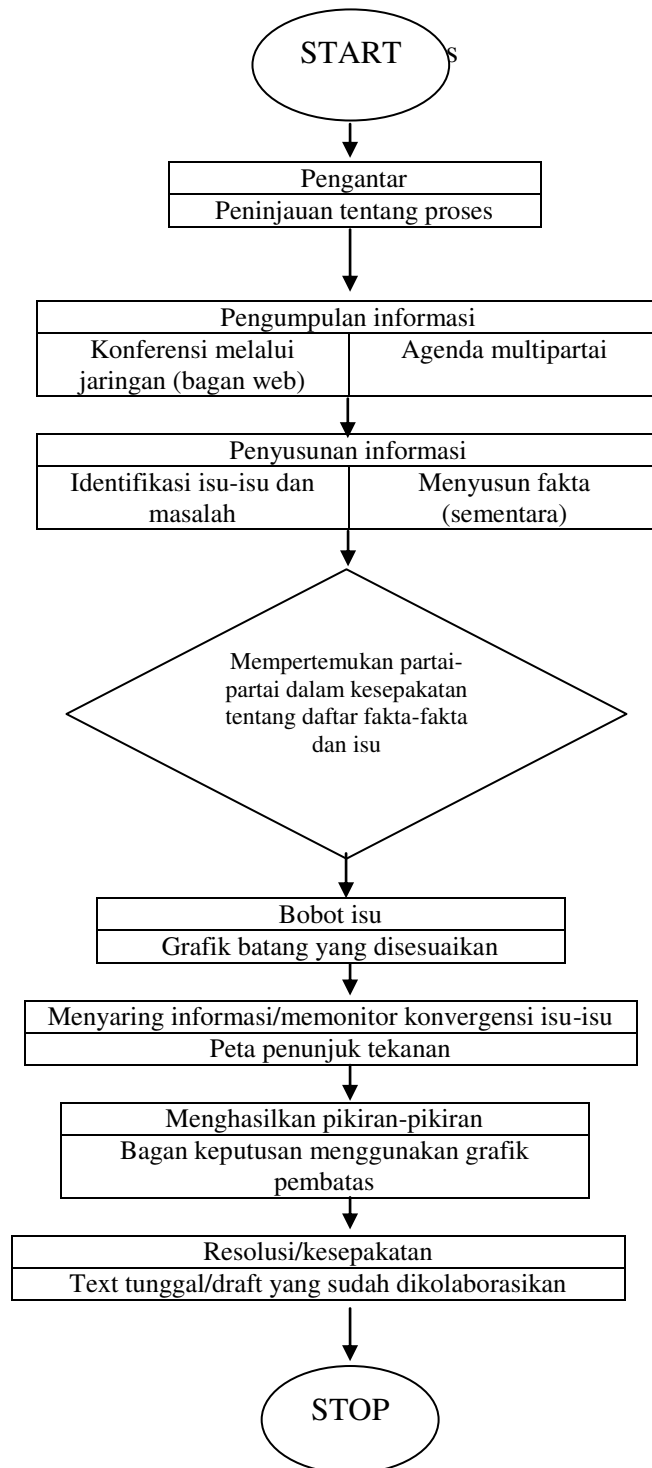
START s

Pengantar
Peninjauan tentang proses

Pengumpulan informasi

| Konferensi melalui jaringan (bagan web) | Agenda multipartai |
|---|---|

Penyusunan informasi

| Identifikasi isu-isu dan masalah | Menyusun fakta (sementara) |
|---|---|

Mempertemukan partai-partai dalam kesepakatan tentang daftar fakta-fakta dan isu

Bobot isu
Grafik batang yang disesuaikan

Menyaring informasi/memonitor konvergensi isu-isu
Peta penunjuk tekanan

Menghasilkan pikiran-pikiran
Bagan keputusan menggunakan grafik pembatas

Resolusi/kesepakatan
Text tunggal/draft yang sudah dikolaborasikan

STOP